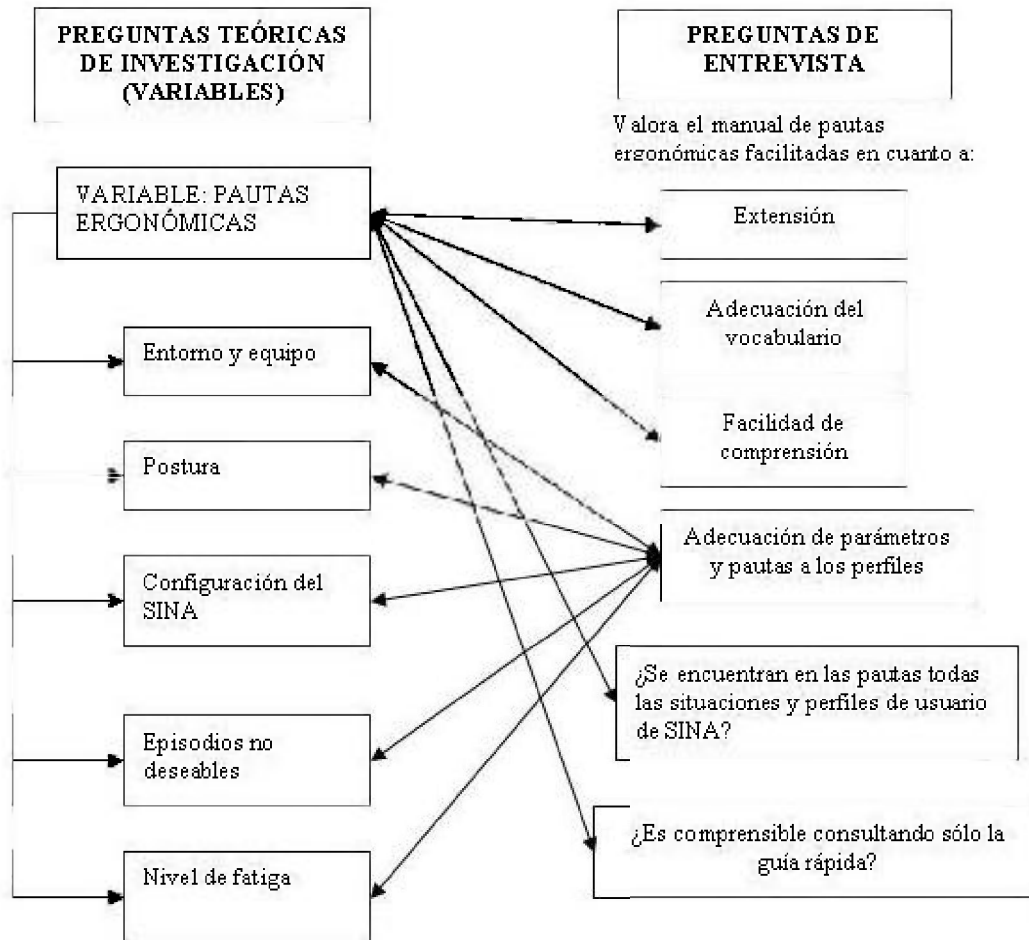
PREGUNTAS TEÓRICAS DE INVESTIGACIÓN (VARIABLES)

PREGUNTAS DE ENTREVISTA

Valora el manual de pautas ergonómicas facilitadas en cuanto a:

VARIABLE: PAUTAS ERGONÓMICAS

Extensión

Adecuación del vocabulario

Entorno y equipo

Facilidad de comprensión

Postura

Adecuación de parámetros y pautas a los perfiles

Configuración del SINA

¿Se encuentran en las pautas todas las situaciones y perfiles de usuario de SINA?

Episodios no deseables

¿Es comprensible consultando sólo la guía rápida?

Nivel de fatiga